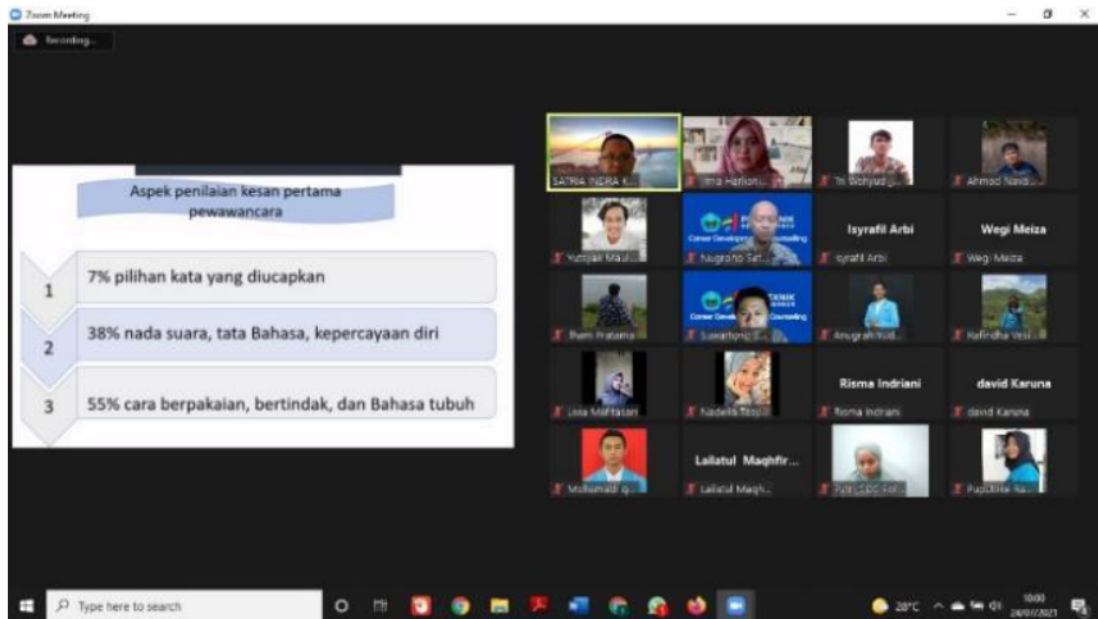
Zoom Meeting

Recording...

Aspek penilaian kesan pertama pewawancara

1
7% pilihan kata yang diucapkan

2
38% nada suara, tata Bahasa, kepercayaan diri

3
55% cara berpakaian, bertindak, dan Bahasa tubuh

SATRIA INDRA K...
Ima Harloni...
Tri Bohyudi...
Ahmad Naib...
Yuliyan Maul...
Nugroho Set...
Isyrafil Arbi
Isyrafil Arbi
Wegi Meiza
Wegi Meiza
Ihem Pratama
Suwarto...
Anugrah Yud...
Rafindha Vesi...
Lisia Maftasari
Nadella Tasyil...
Risma Indriani
Risma Indriani
david Karuna
david Karuna
Mohamad Q...
Lailatul Maqhfir...
Lailatul Maqh...
Putri CDC Pol...
Pupi Dwi Ra...

Type here to search
28°C
10:00
24/07/2021